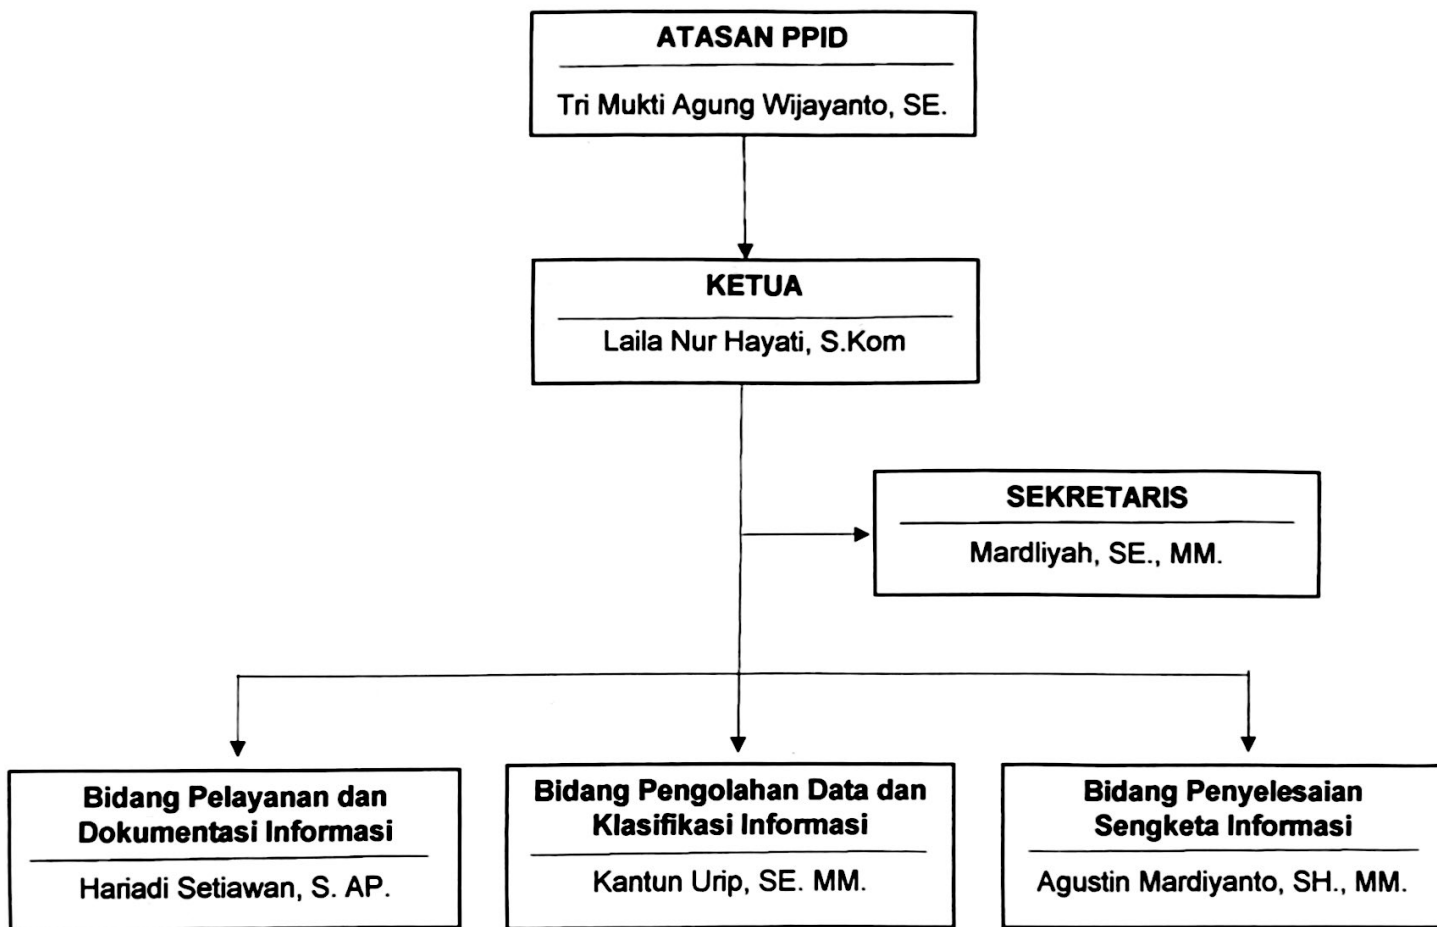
ATASAN PPID

Tri Mukti Agung Wijayanto, SE.

KETUA

Laila Nur Hayati, S.Kom

SEKRETARIS

Mardliyah, SE., MM.

Bidang Pelayanan dan Dokumentasi Informasi

Hariadi Setiawan, S. AP.

Bidang Pengolahan Data dan Klasifikasi Informasi

Kantun Urip, SE. MM.

Bidang Penyelesaian Sengketa Infomasi

Agustin Mardiyanto, SH., MM.